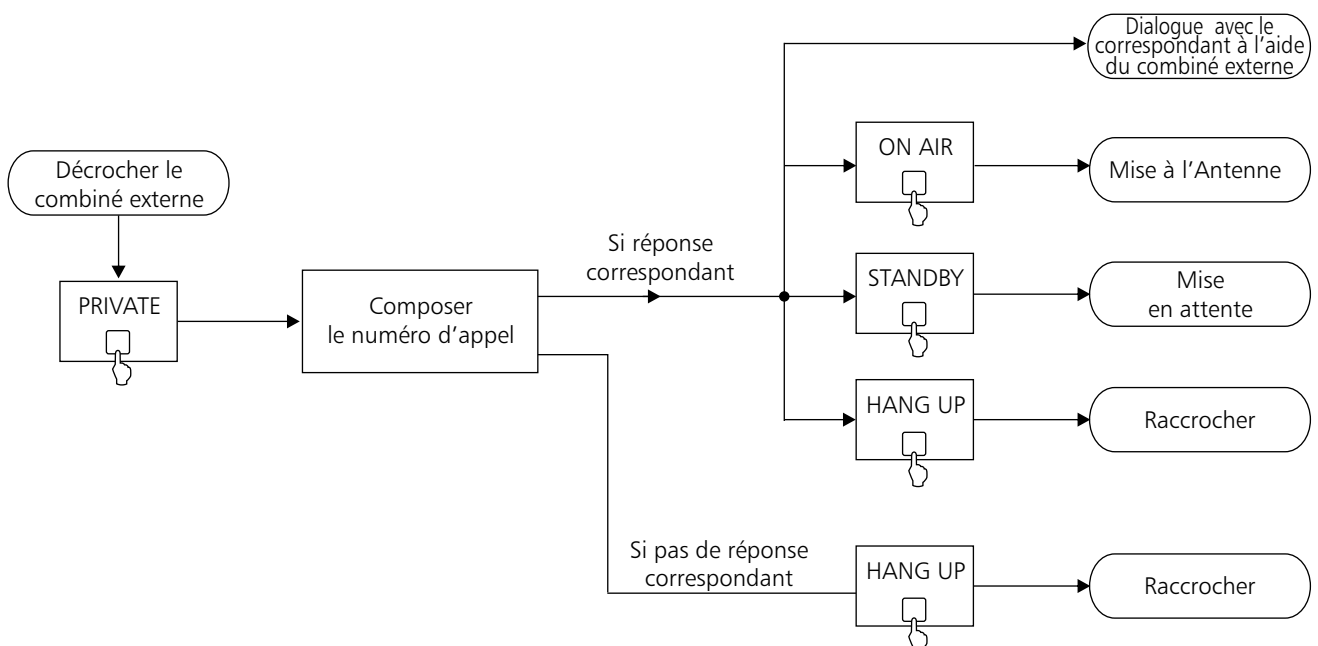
Décrocher le combiné externe

PRIVATE

Composer le numéro d'appel

Si réponse correspondant

Dialogue avec le correspondant à l'aide du combiné externe

ON AIR

Mise à l'Antenne

STANDBY

Mise en attente

HANG UP

Raccrocher

Si pas de réponse correspondant

HANG UP

Raccrocher